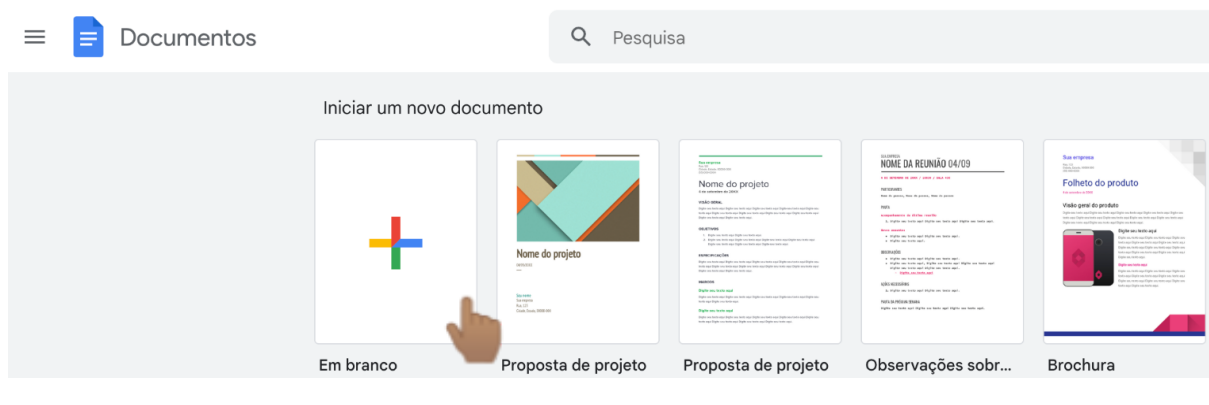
Documentos

Pesquisa

Iniciar um novo documento

Nome do projeto

Nome do projeto

NOME DA REUNIÃO 04/09

Sua empresa

Folheto do produto

Visão geral do produto

Em branco

Proposta de projeto

Proposta de projeto

Observações sobr…

Brochura